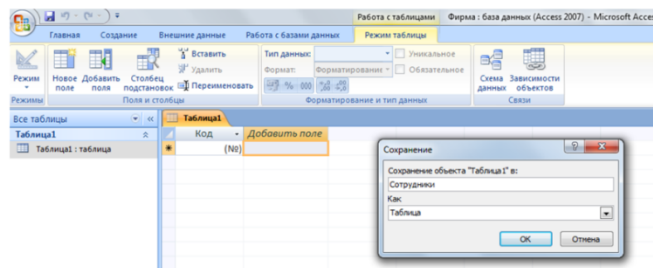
Работа с таблицами Фирма : база данных (Access 2007) - Microsoft Acces

Главная Создание Внешние данные Работа с базами данных Режим таблицы

Режим
Режимы

Новое поле Добавить поля Столбец подстановок
Вставить
Удалить
Переименовать
Поля и столбцы

Тип данных:
Формат: Форматирование
Уникальное
Обязательное
Форматирование и тип данных

Схема данных Зависимости объектов
Связи

Все таблицы
Таблица1
Таблица1 : таблица

Таблица1
Код
Добавить поле
(№)

Сохранение
Сохранение объекта "Таблица1" в:
Сотрудники
Как
Таблица
ОК
Отмена